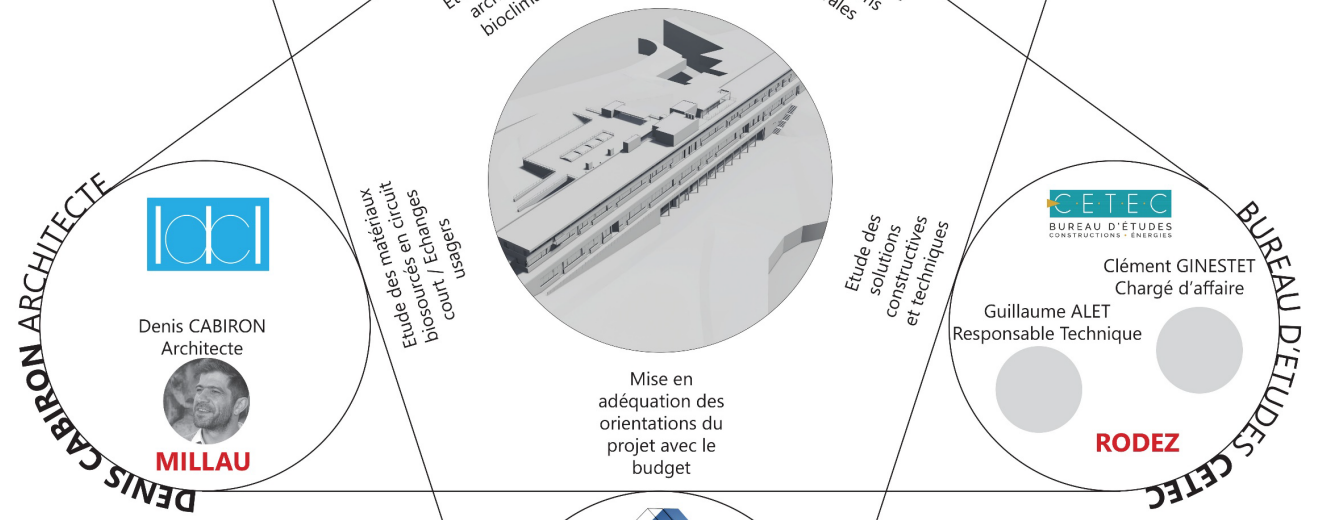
DENIS CABIRON ARCHITECTE

ldcl

Denis CABIRON
Architecte

MILLAU

Etude des matériaux biosourcés en circuit court / Echanges usagers

Mise en adéquation des orientations du projet avec le budget

Etude des solutions constructives et techniques

BUREAU D'ETUDES CETEC

CETEC
BUREAU D'ÉTUDES
CONSTRUCTIONS - ENERGIES

Clément GINESTET
Chargé d'affaire

Guillaume ALET
Responsable Technique

RODEZ